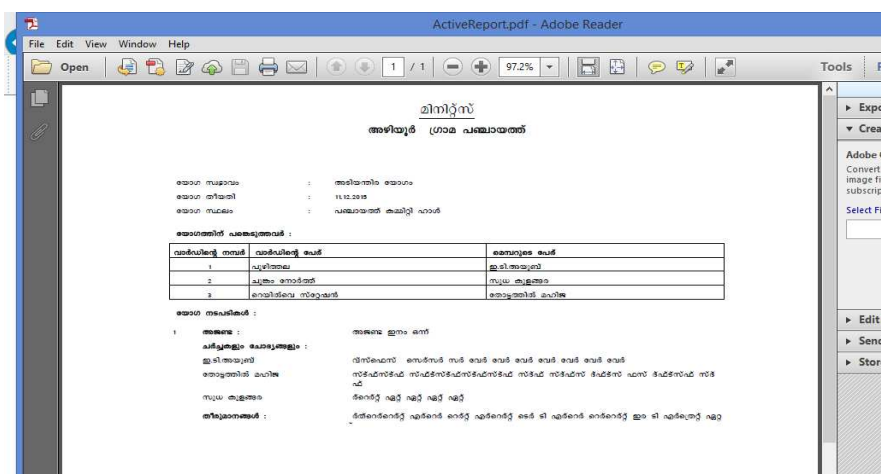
ActiveReport.pdf - Adobe Reader

File Edit View Window Help

Open 1 / 1 97.2% Tools

മിനിറ്റ്സ്
അഴിയൂർ ഗ്രാമ പഞ്ചായത്ത്

യോഗ സ്വഭാവം : അടിയന്തിര യോഗം
യോഗ തീയതി : 11.12.2015
യോഗ സ്ഥലം : പഞ്ചായത്ത് കമ്മിറ്റി ഹാൾ

യോഗത്തിൽ പങ്കെടുത്തവർ :

| വാർഡിന്റെ നമ്പർ | വാർഡിന്റെ പേര് | മെമ്പറുടെ പേര് |
|---|---|---|
| 1 | പൂഴിത്തല | ഇ.ടി.അയ്യൂബ് |
| 2 | ചുങ്കം നോർത്ത് | സുധ കുളങ്ങര |
| 3 | റെയിൽവേ സ്റ്റേഷൻ | തോട്ടത്തിൽ മഹിജ |

യോഗ നടപടികൾ :

1 അജണ്ട : അജണ്ട ഇനം ഒന്ന്

ചർച്ചകളും ചോദ്യങ്ങളും :

ഇ.ടി.അയ്യൂബ് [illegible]

തോട്ടത്തിൽ മഹിജ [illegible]

സുധ കുളങ്ങര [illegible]

തീരുമാനങ്ങൾ : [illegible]

Expo
Crea
Adobe
Convert
image fi
subscrip
Select Fi
Edit
Send
Stor